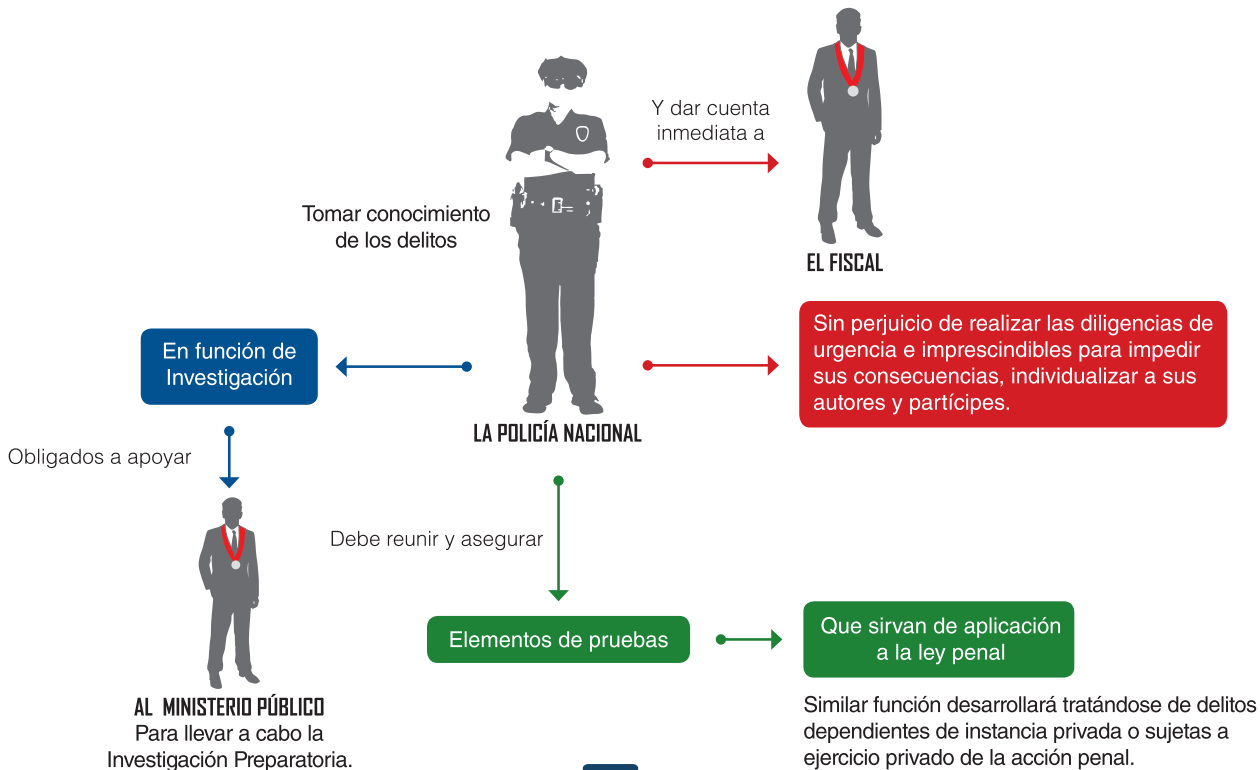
Y dar cuenta inmediata a

Tomar conocimiento de los delitos

EL FISCAL

Sin perjuicio de realizar las diligencias de urgencia e imprescindibles para impedir sus consecuencias, individualizar a sus autores y partícipes.

En función de Investigación

LA POLICÍA NACIONAL

Obligados a apoyar

Debe reunir y asegurar

Elementos de pruebas

Que sirvan de aplicación a la ley penal

Similar función desarrollará tratándose de delitos dependientes de instancia privada o sujetas a ejercicio privado de la acción penal.

AL MINISTERIO PÚBLICO
Para llevar a cabo la Investigación Preparatoria.